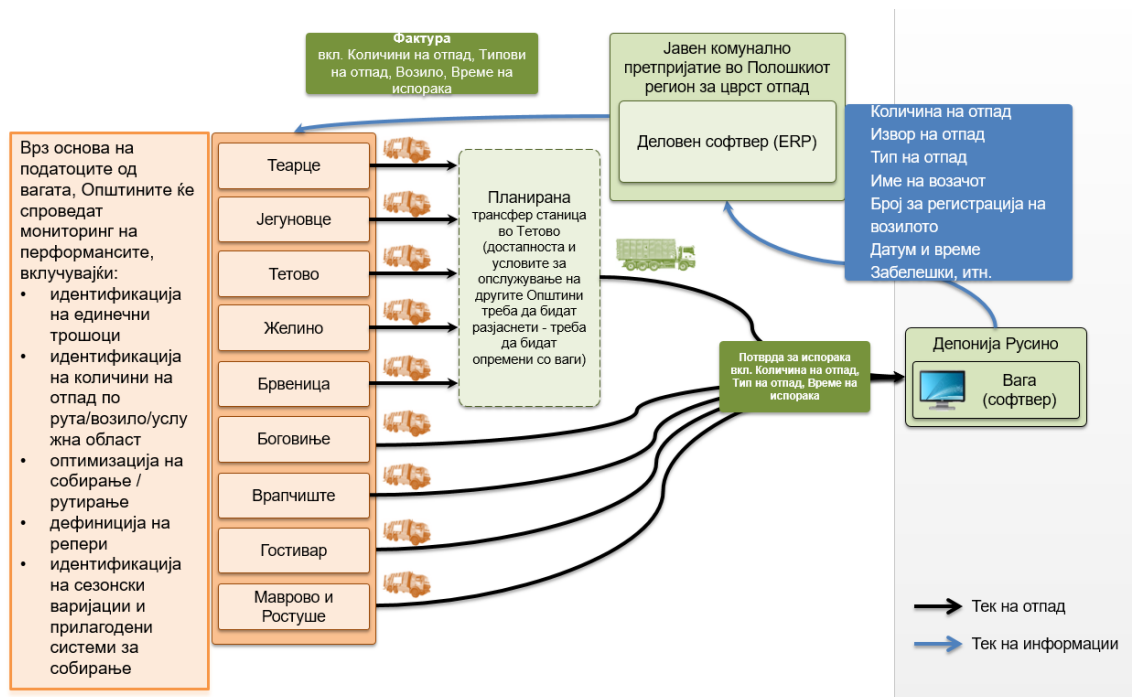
Фактура
вкл. Количини на отпад, Типови на отпад, Возило, Време на испорака

Јавен комунално претпријатие во Полошкиот регион за цврст отпад

Деловен софтвер (ERP)

Количина на отпад
Извор на отпад
Тип на отпад
Име на возачот
Број за регистрација на возилото
Датум и време
Забелешки, итн.

Врз основа на податоците од вагата, Општините ќе спроведат мониторинг на перформансите, вклучувајќи:
• идентификација на единечни трошоци
• идентификација на количини на отпад по рута/возило/услужна област
• оптимизација на собирање / рутирање
• дефиниција на репери
• идентификација на сезонски варијации и прилагодени системи за собирање

Теарце
Јегуновце
Тетово
Желино
Брвеница
Боговиње
Врапчиште
Гостивар
Маврово и Ростуше

Планирана трансфер станица во Тетово (достапноста и условите за опслужување на другите Општини треба да бидат разјаснети - треба да бидат опремени со ваги)

Потврда за испорака вкл. Количина на отпад, Тип на отпад, Време на испорака

Депонија Русино

Вага (софтвер)

Тек на отпад
Тек на информации